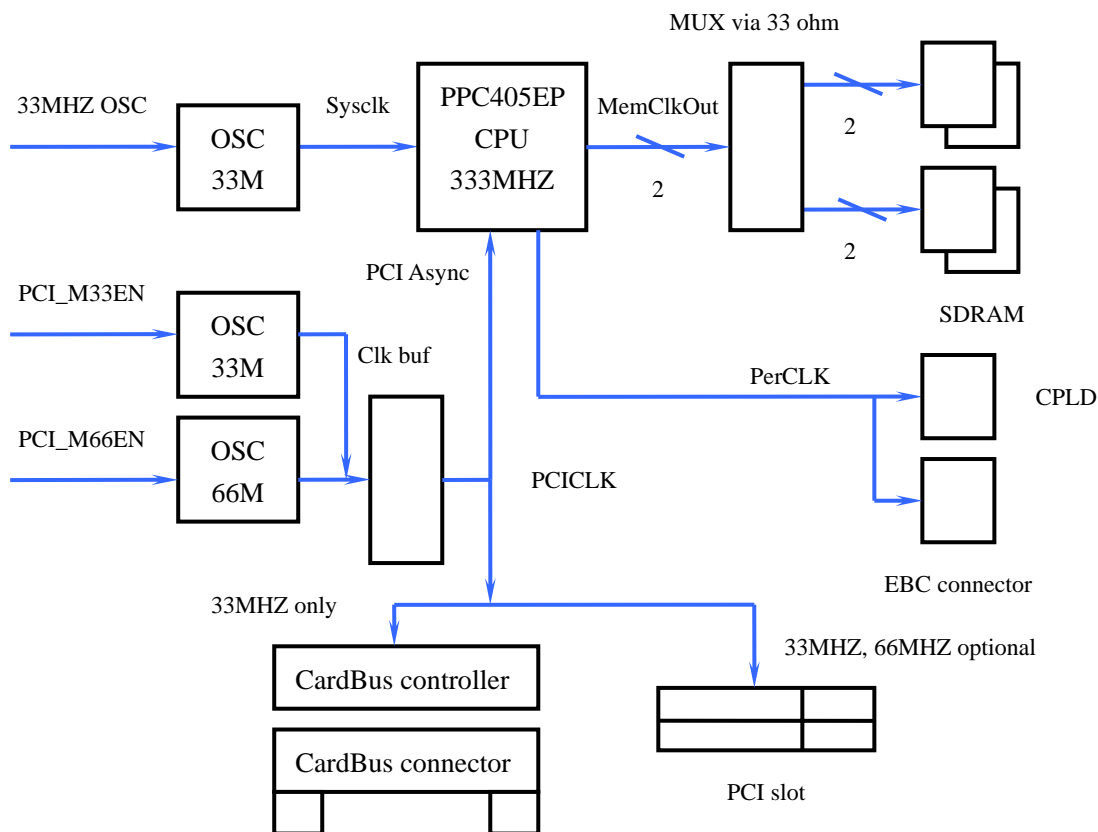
MUX via 33 ohm

33MHZ OSC

OSC
33M

Sysclk

PPC405EP
CPU
333MHZ

MemClkOut

2

2

2

SDRAM

PCI Async

PCI_M33EN

OSC
33M

Clk buf

PerCLK

CPLD

PCI_M66EN

OSC
66M

PCICLK

EBC connector

33MHZ only

33MHZ, 66MHZ optional

CardBus controller

CardBus connector

PCI slot